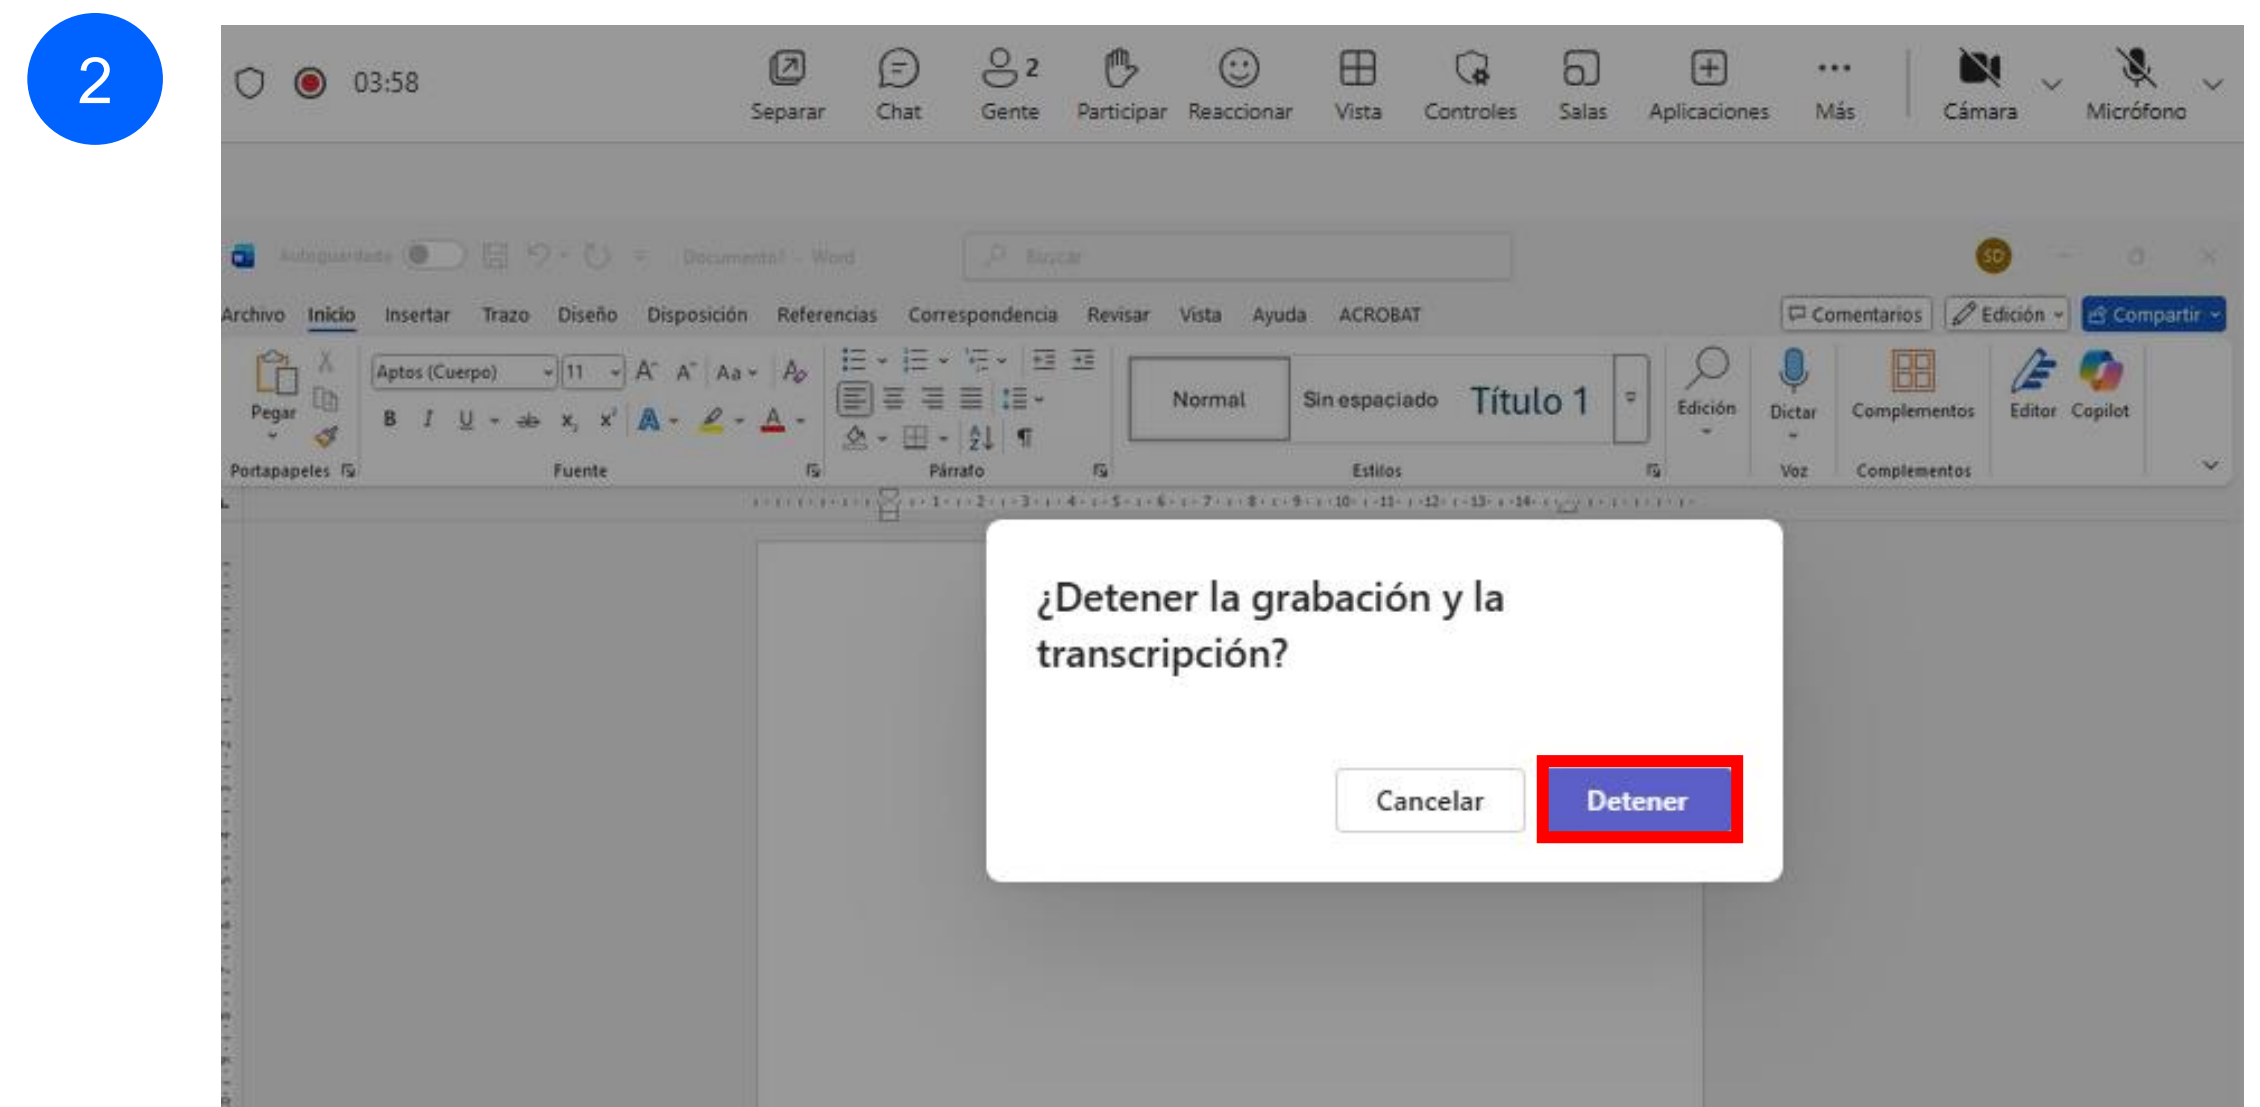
2

03:58

Separar Chat 2 Gente Participar Reaccionar Vista Controles Salas Aplicaciones Más Cámara Micrófono

Autoguardado Documento1 - Word Buscar SD

Archivo Inicio Insertar Trazo Diseño Disposición Referencias Correspondencia Revisar Vista Ayuda ACROBAT Comentarios Edición Compartir

Pegar Portapapeles Aptos (Cuerpo) 11 Aa Fuente Párrafo Normal Sin espaciado Título 1 Estilos Edición Dictar Voz Complementos Complementos Editor Copilot

¿Detener la grabación y la transcripción?

Cancelar Detener